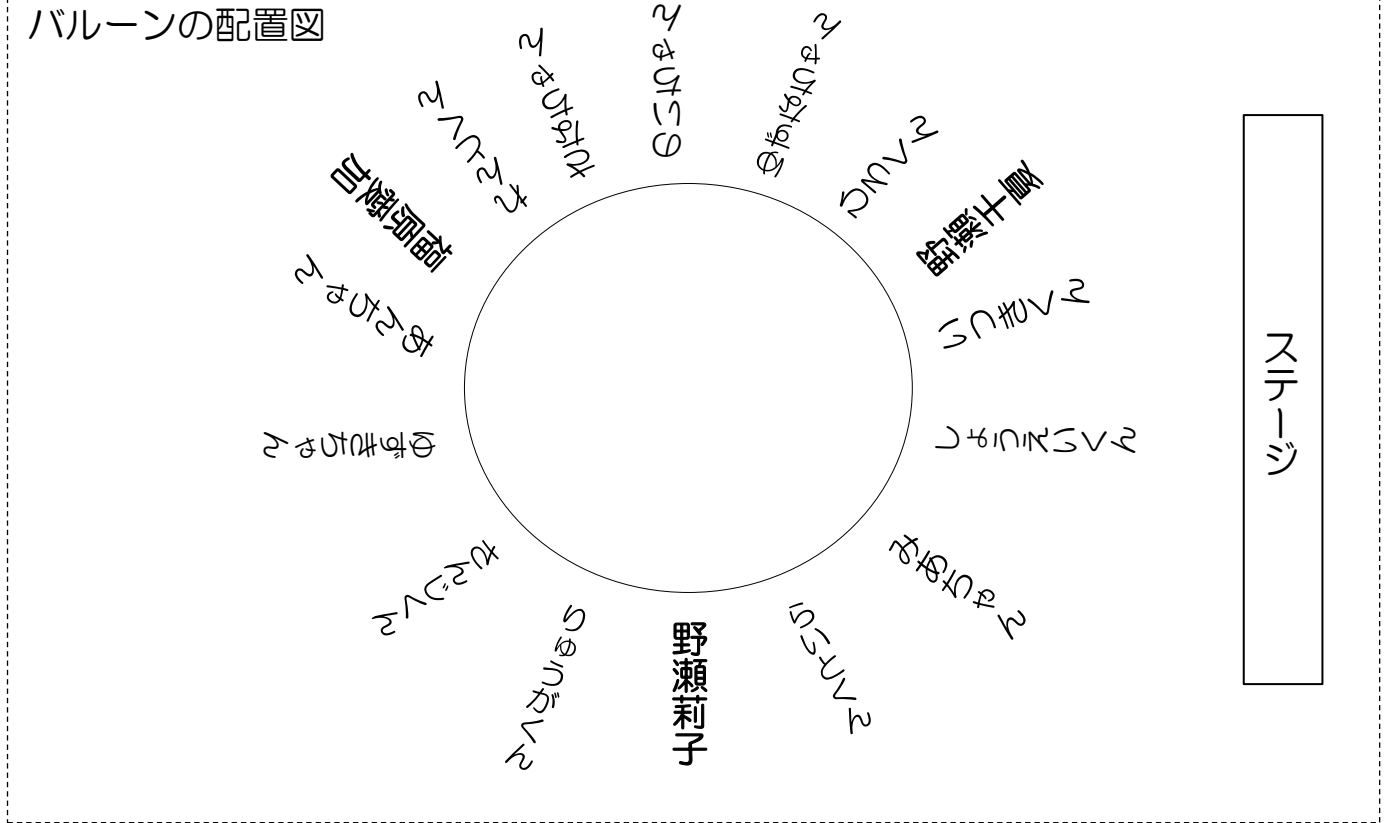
バルーンの配置図

ステージ

野瀬莉子

りゅうがくん

せいじくん

ゆずきちゃん

あやかさん

福岡穂乃

そうたくん

かなみさん

のりかさん

さおりなつきさん

こうへい

富士栞奈

りょうへい

こうしんくんしょ

みおちゃん

りいとくん